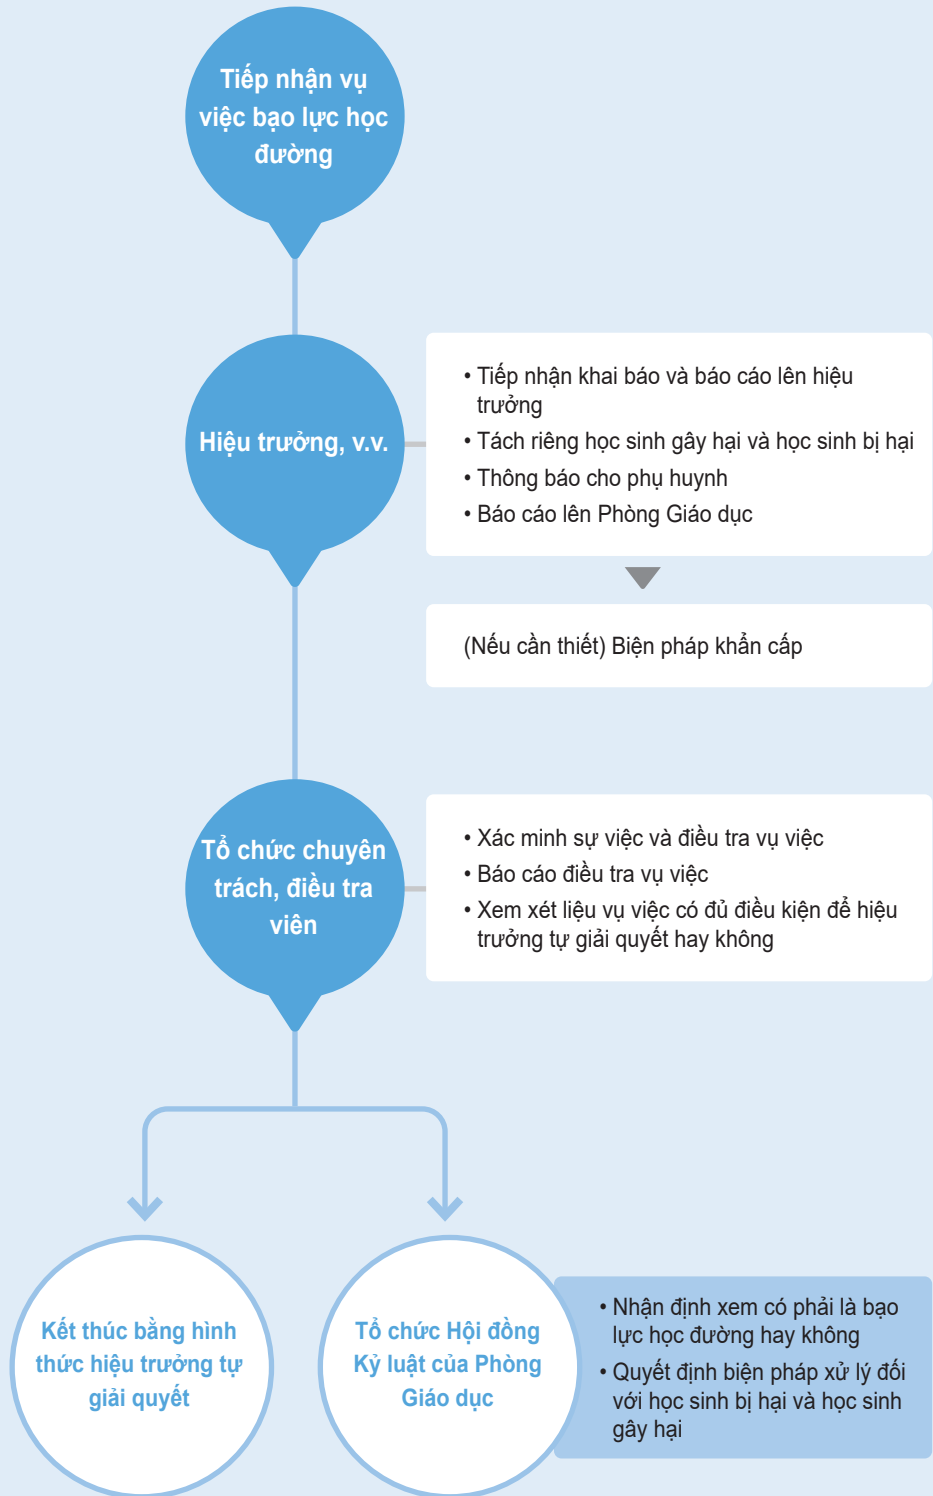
Tiếp nhận vụ việc bạo lực học đường

Hiệu trưởng, v.v.

• Tiếp nhận khai báo và báo cáo lên hiệu trưởng
• Tách riêng học sinh gây hại và học sinh bị hại
• Thông báo cho phụ huynh
• Báo cáo lên Phòng Giáo dục

(Nếu cần thiết) Biện pháp khẩn cấp

Tổ chức chuyên trách, điều tra viên

• Xác minh sự việc và điều tra vụ việc
• Báo cáo điều tra vụ việc
• Xem xét liệu vụ việc có đủ điều kiện để hiệu trưởng tự giải quyết hay không

Kết thúc bằng hình thức hiệu trưởng tự giải quyết

Tổ chức Hội đồng Kỷ luật của Phòng Giáo dục

• Nhận định xem có phải là bạo lực học đường hay không
• Quyết định biện pháp xử lý đối với học sinh bị hại và học sinh gây hại